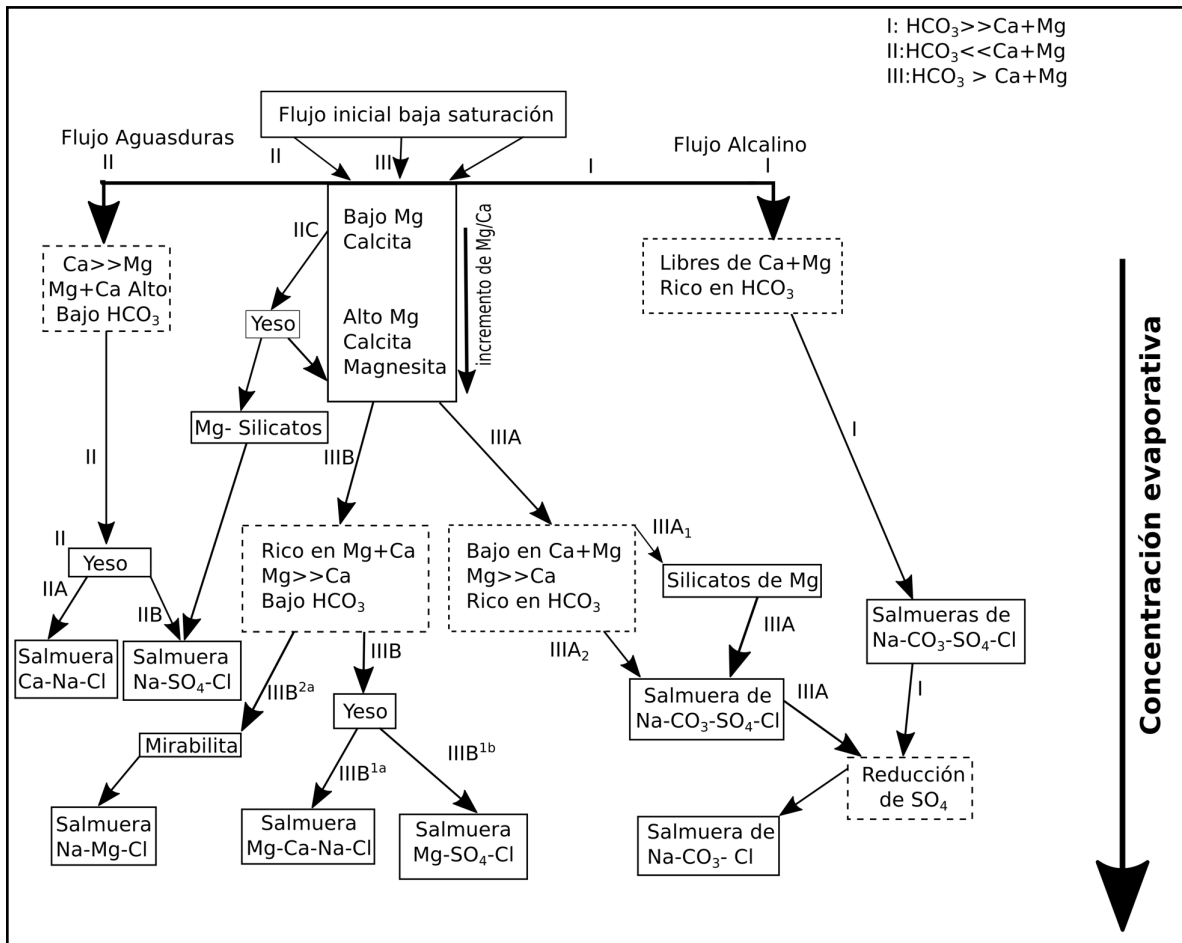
I: $HCO_3$>>Ca+Mg
II:$HCO_3$<<Ca+Mg
III:$HCO_3$ > Ca+Mg

Flujo inicial baja saturación

Flujo Aguasduras
II

II

III

I

Flujo Alcalino
I

Bajo Mg
Calcita

Alto Mg
Calcita
Magnesita

incremento de Mg/Ca

IIC

Ca>>Mg
Mg+Ca Alto
Bajo $HCO_3$

Yeso

Mg- Silicatos

Libres de Ca+Mg
Rico en $HCO_3$

Concentración evaporativa

II

IIIB

IIIA

I

II

Yeso

IIA

IIB

Salmuera
Ca-Na-Cl

Salmuera
Na-$SO_4$-Cl

Rico en Mg+Ca
Mg>>Ca
Bajo $HCO_3$

Bajo en Ca+Mg
Mg>>Ca
Rico en $HCO_3$

$IIIA_1$

Silicatos de Mg

Salmueras de
Na-$CO_3$-$SO_4$-Cl

IIIA

$IIIA_2$

Salmuera de
Na-$CO_3$-$SO_4$-Cl

IIIA

I

$IIIB^{2a}$

IIIB

Yeso

Mirabilita

$IIIB^{1a}$

$IIIB^{1b}$

Reducción
de $SO_4$

Salmuera
Na-Mg-Cl

Salmuera
Mg-Ca-Na-Cl

Salmuera
Mg-$SO_4$-Cl

Salmuera de
Na-$CO_3$- Cl